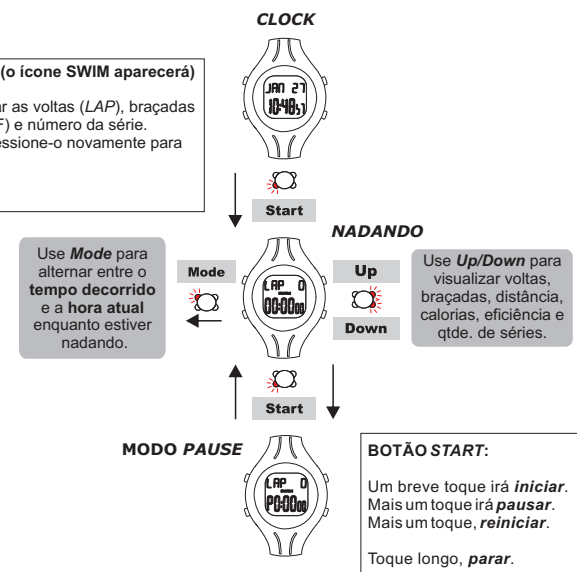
CLOCK

(o ícone SWIM aparecerá)

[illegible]r as voltas (*LAP*), braçadas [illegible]F) e número da série. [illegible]essione-o novamente para

JAN 27
10:48

Start

NADANDO

Use *Mode* para alternar entre o **tempo decorrido** e a **hora atual** enquanto estiver nadando.

Mode

LAP 0
00:00

Up

Down

Use *Up/Down* para visualizar voltas, braçadas, distância, calorias, eficiência e qtde. de séries.

Start

MODO *PAUSE*

LAP 0
P0:00

**BOTÃO *START*:**

Um breve toque irá ***iniciar***.
Mais um toque irá ***pausar***.
Mais um toque, ***reiniciar***.

Toque longo, ***parar***.